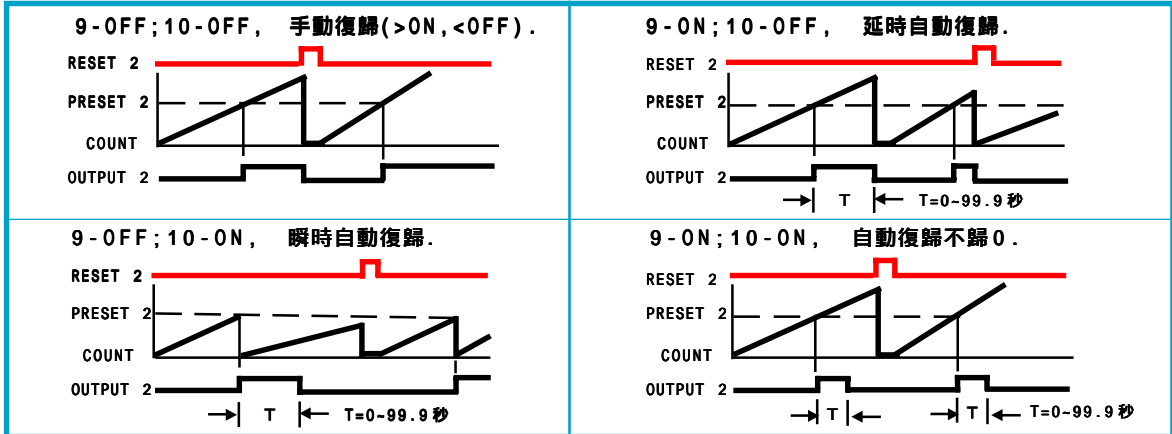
9-OFF;10-OFF, 手動復歸(>ON,<OFF).

RESET 2
PRESET 2
COUNT
OUTPUT 2

9-ON;10-OFF, 延時自動復歸.

RESET 2
PRESET 2
COUNT
OUTPUT 2
T
T=0~99.9秒

9-OFF;10-ON, 瞬時自動復歸.

RESET 2
PRESET 2
COUNT
OUTPUT 2
T
T=0~99.9秒

9-ON;10-ON, 自動復歸不歸0.

RESET 2
PRESET 2
COUNT
OUTPUT 2
T
T
T=0~99.9秒